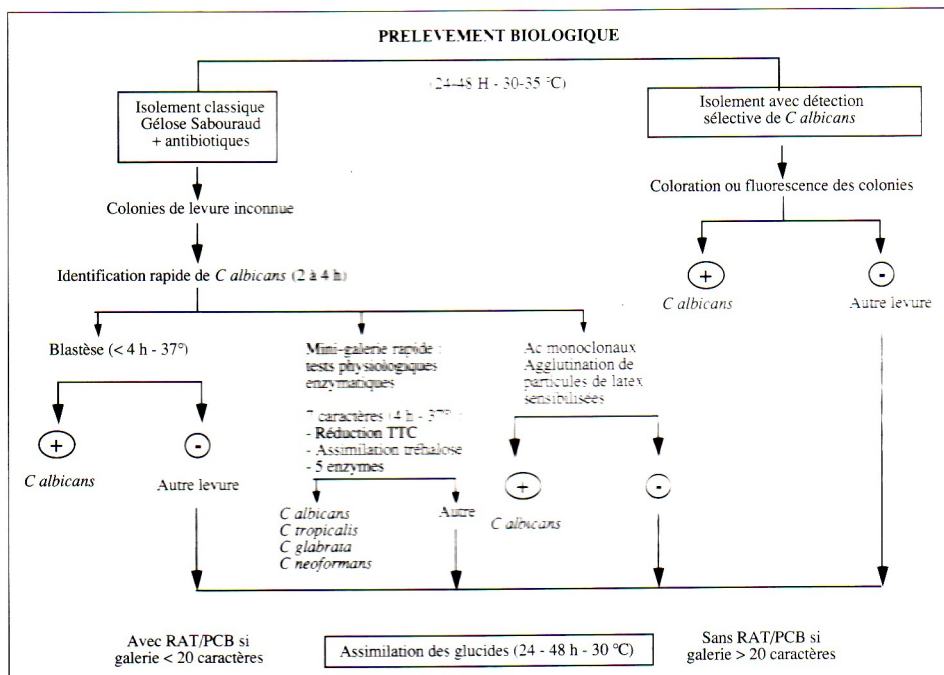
PRELEVEMENT BIOLOGIQUE

(24-48 H - 30-35 °C)

Isolement classique
Gélose Sabouraud
+ antibiotiques

Isolement avec détection sélective de *C albicans*

Colonies de levure inconnue

Coloration ou fluorescence des colonies

+
*C albicans*

-
Autre levure

Identification rapide de *C albicans* (2 à 4 h)

Blastèse (< 4 h - 37°)

+
*C albicans*

-
Autre levure

Mini-galerie rapide : tests physiologiques enzymatiques

7 caractères (4 h - 37° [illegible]
- Réduction TTC
- Assimilation tréhalose
- 5 enzymes

*C albicans*
*C tropicalis*
*C glabrata*
*C neoformans*

Autre

Ac monoclonaux
Agglutination de particules de latex sensibilisées

+
*C albicans*

-

Avec RAT/PCB si galerie < 20 caractères

Assimilation des glucides (24 - 48 h - 30 °C)

Sans RAT/PCB si galerie > 20 caractères